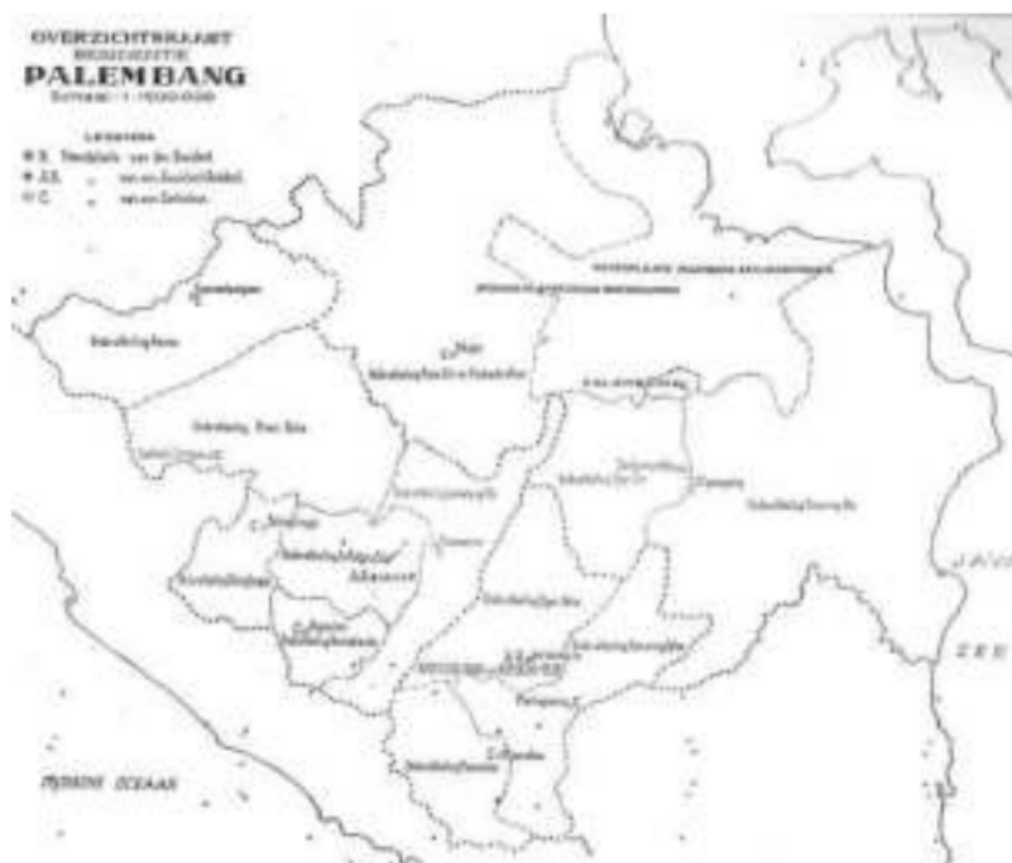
OVERZICHTSKAART
RESIDENTIE
PALEMBANG
Schaal 1 : 1.000.000

LEGENDA
● R. Standplaats van den Resident
● A.R. „ van een Assistent-Resident
○ C. „ van een Controleur

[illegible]

Onderafdeeling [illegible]

Onderafdeeling Ilir

Onderafdeeling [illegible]

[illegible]

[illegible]

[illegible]

Onderafdeeling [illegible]

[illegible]

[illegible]

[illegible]

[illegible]

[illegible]

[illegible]

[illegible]

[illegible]

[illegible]

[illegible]

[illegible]

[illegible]

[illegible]

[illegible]

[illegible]

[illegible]

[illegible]

INDISCHE OCEAAN

JAVA

ZEE